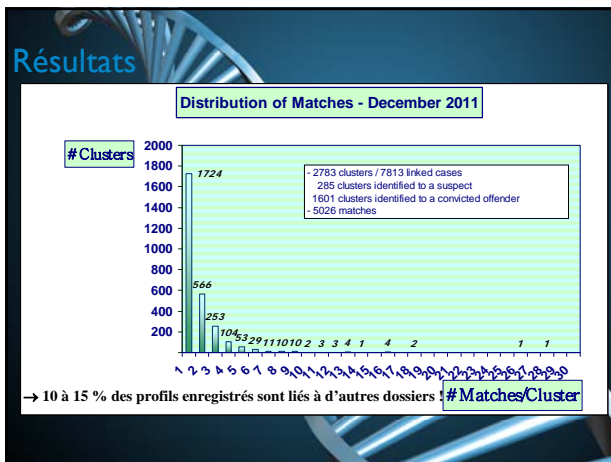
Résultats

Distribution of Matches - December 2011

# Clusters

2000
1800
1600
1400
1200
1000
800
600
400
200

1724
566
253
104
53
29
11
10
10
10
2
3
3
4
1
4
2
1
1

- 2783 clusters / 7813 linked cases
285 clusters identified to a suspect
1601 clusters identified to a convicted offender
- 5026 matches

1 2 3 4 5 6 7 8 9 10 11 12 13 14 15 16 17 18 19 20 21 22 23 24 25 26 27 28 29 30

→ 10 à 15 % des profils enregistrés sont liés à d'autres dossiers !

# Matches/Cluster